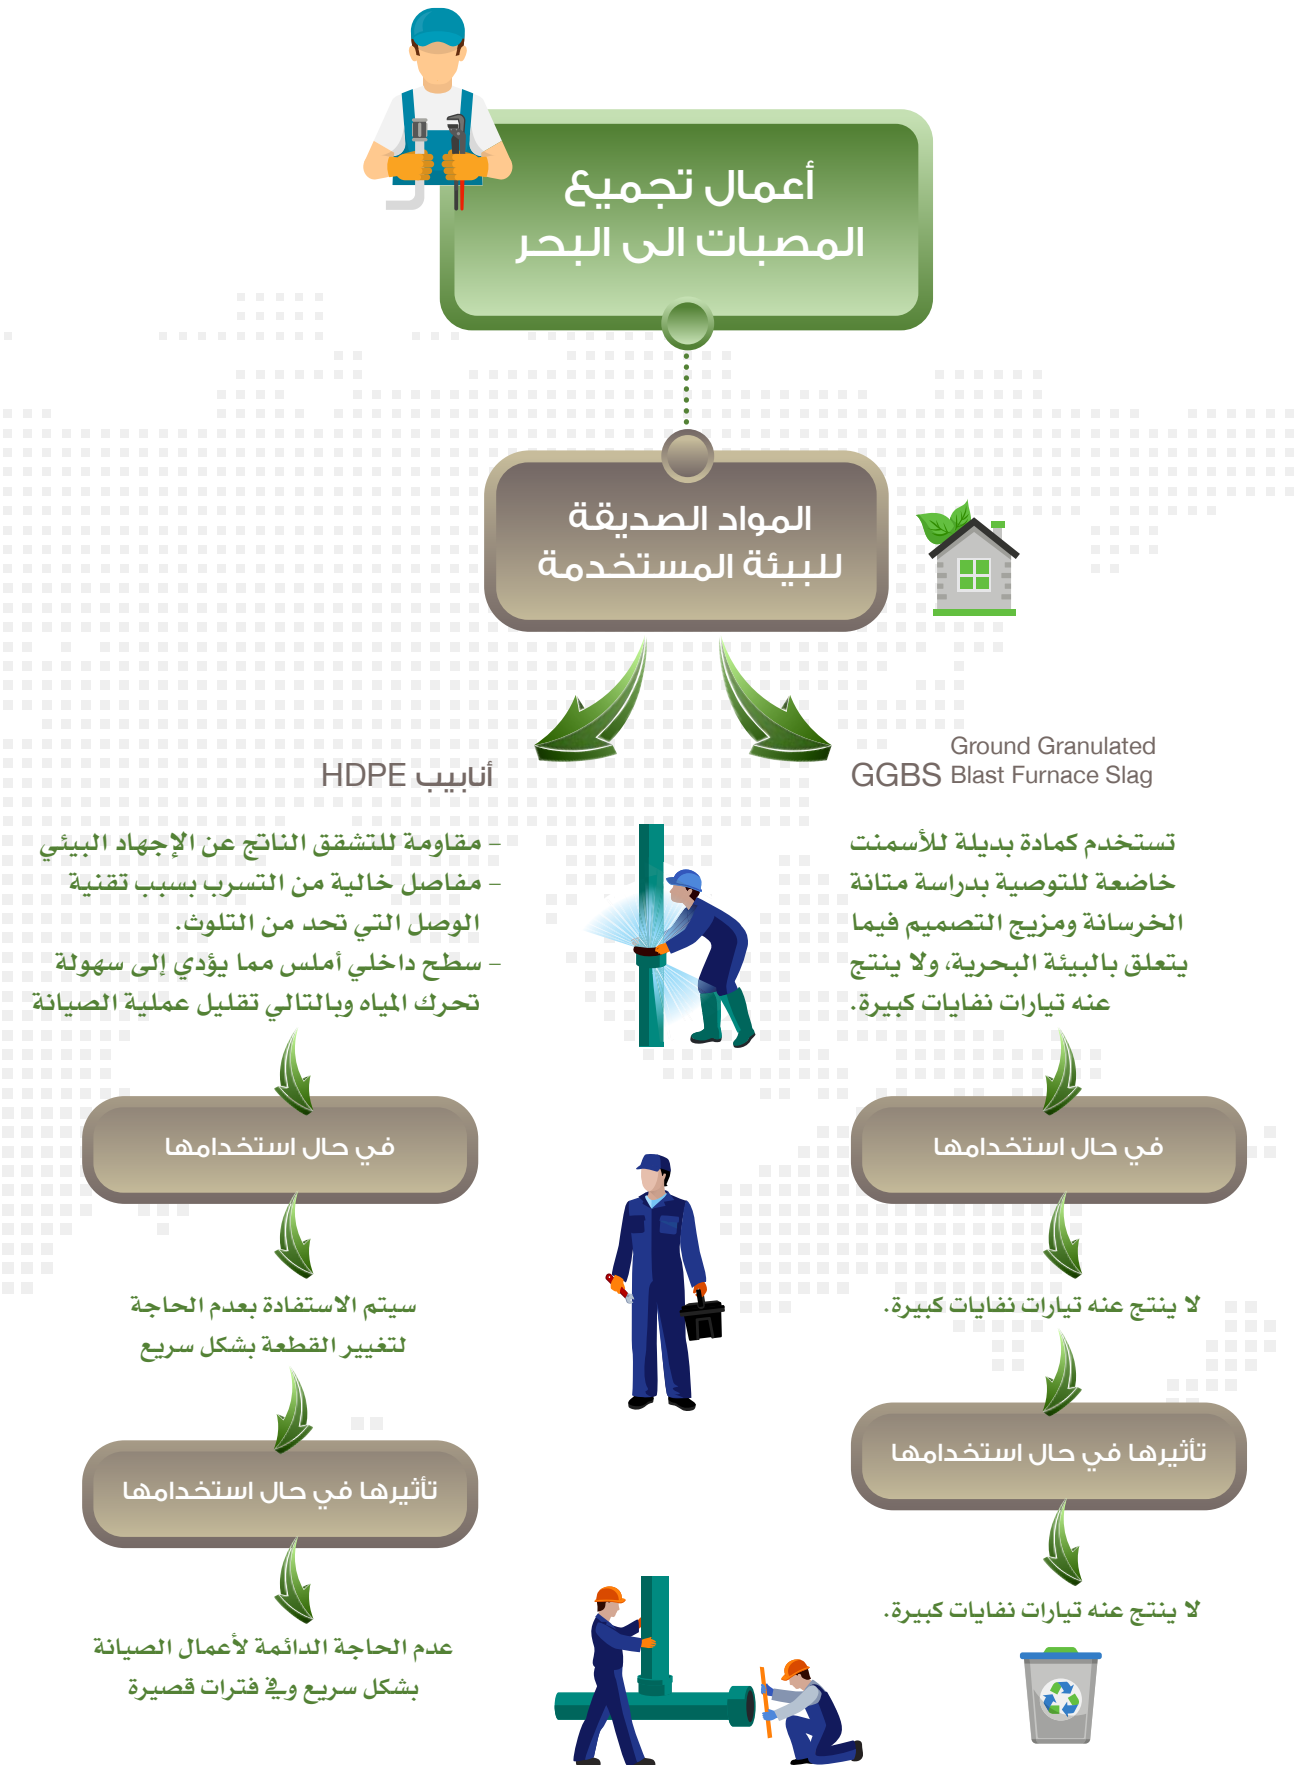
أعمال تجميع المصبات الى البحر

المواد الصديقة للبيئة المستخدمة

أنابيب HDPE

GGBS Ground Granulated Blast Furnace Slag

تستخدم كمادة بديلة للأسمنت خاضعة للتوصية بدراسة متانة الخرسانة ومزيج التصميم فيما يتعلق بالبيئة البحرية، ولا ينتج عنه تيارات نفايات كبيرة.

في حال استخدامها

لا ينتج عنه تيارات نفايات كبيرة.

تأثيرها في حال استخدامها

لا ينتج عنه تيارات نفايات كبيرة.

- مقاومة للتشقق الناتج عن الإجهاد البيئي
- مفاصل خالية من التسرب بسبب تقنية الوصل التي تحد من التلوث.
- سطح داخلي أملس مما يؤدي إلى سهولة تحرك المياه وبالتالي تقليل عملية الصيانة

في حال استخدامها

سيتم الاستفادة بعدم الحاجة لتغيير القطعة بشكل سريع

تأثيرها في حال استخدامها

عدم الحاجة الدائمة لأعمال الصيانة بشكل سريع وفي فترات قصيرة